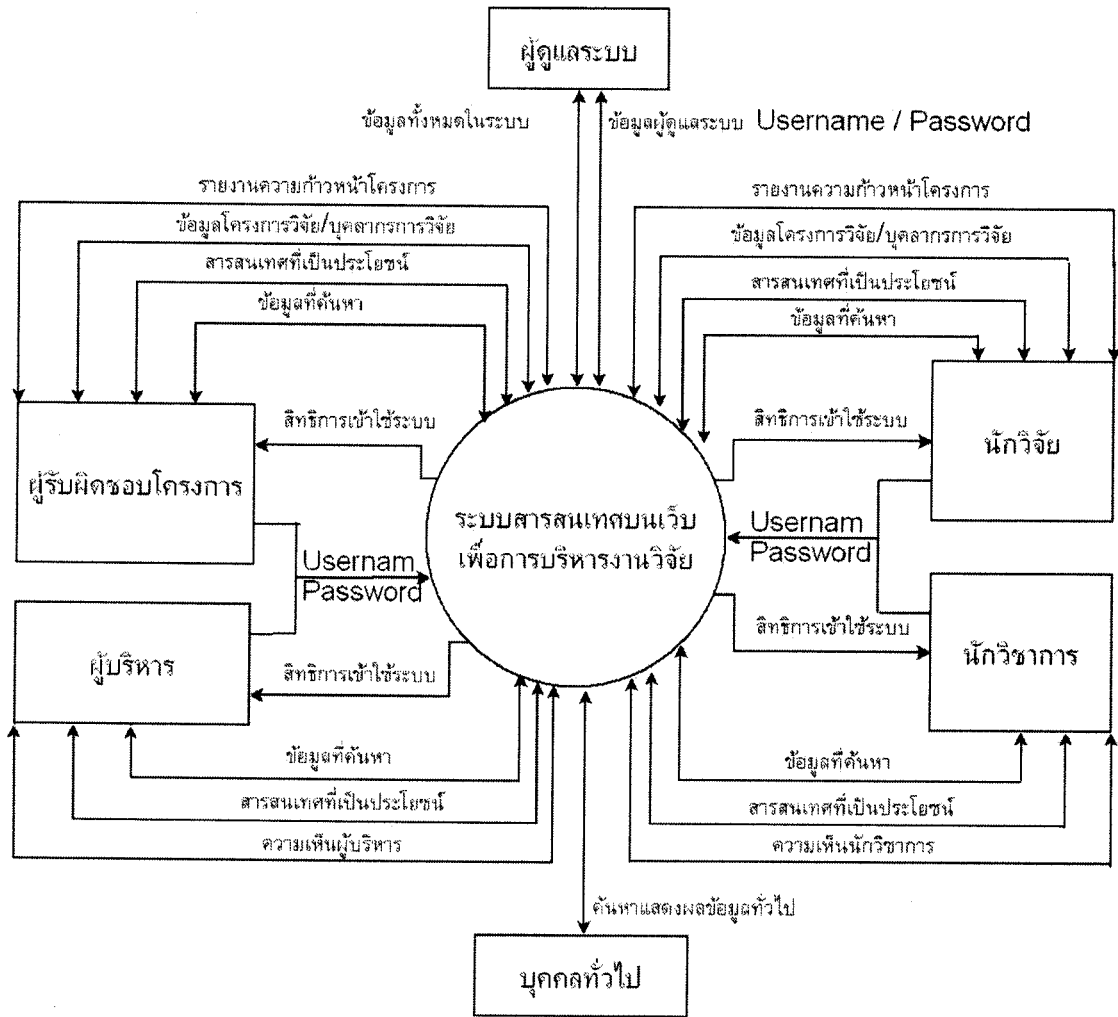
ผู้ดูแลระบบ

ข้อมูลทั้งหมดในระบบ

ข้อมูลผู้ดูแลระบบ Username / Password

รายงานความก้าวหน้าโครงการ

ข้อมูลโครงการวิจัย/บุคลากรการวิจัย

สารสนเทศที่เป็นประโยชน์

ข้อมูลที่ค้นหา

รายงานความก้าวหน้าโครงการ

ข้อมูลโครงการวิจัย/บุคลากรการวิจัย

สารสนเทศที่เป็นประโยชน์

ข้อมูลที่ค้นหา

สิทธิการเข้าใช้ระบบ

ผู้รับผิดชอบโครงการ

Usernam Password

ระบบสารสนเทศบนเว็บเพื่อการบริหารงานวิจัย

สิทธิการเข้าใช้ระบบ

นักวิจัย

Usernam Password

สิทธิการเข้าใช้ระบบ

นักวิชาการ

ผู้บริหาร

สิทธิการเข้าใช้ระบบ

ข้อมูลที่ค้นหา

สารสนเทศที่เป็นประโยชน์

ความเห็นผู้บริหาร

ข้อมูลที่ค้นหา

สารสนเทศที่เป็นประโยชน์

ความเห็นนักวิชาการ

ค้นหาแสดงผลข้อมูลทั่วไป

บุคคลทั่วไป